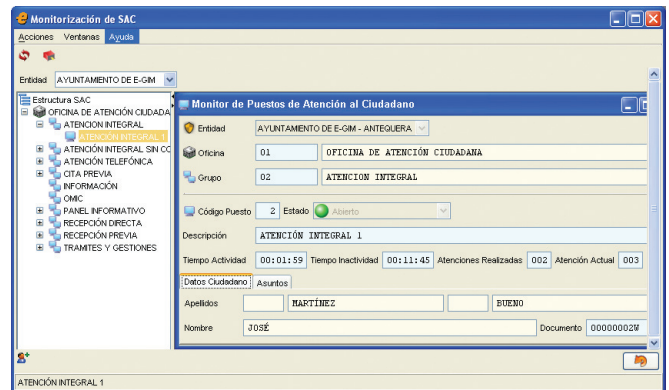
Monitorización de SAC

Acciones Ventanas Ayuda

Entidad AYUNTAMIENTO DE E-GIM

Estructura SAC
OFICINA DE ATENCIÓN CIUDADA
ATENCION INTEGRAL
ATENCIÓN INTEGRAL 1
ATENCIÓN INTEGRAL SIN CC
ATENCIÓN TELEFÓNICA
CITA PREVIA
INFORMACIÓN
OMIC
PANEL INFORMATIVO
RECEPCIÓN DIRECTA
RECEPCIÓN PREVIA
TRAMITES Y GESTIONES

Monitor de Puestos de Atención al Ciudadano

Entidad AYUNTAMIENTO DE E-GIM - ANTEQUERA
Oficina 01 OFICINA DE ATENCIÓN CIUDADANA
Grupo 02 ATENCION INTEGRAL

Código Puesto 2 Estado Abierto
Descripción ATENCIÓN INTEGRAL 1
Tiempo Actividad 00:01:59 Tiempo Inactividad 00:11:45 Atenciones Realizadas 002 Atención Actual 003

Datos Ciudadano Asuntos
Apellidos MARTÍNEZ BUENO
Nombre JOSÉ Documento 00000002W

ATENCIÓN INTEGRAL 1